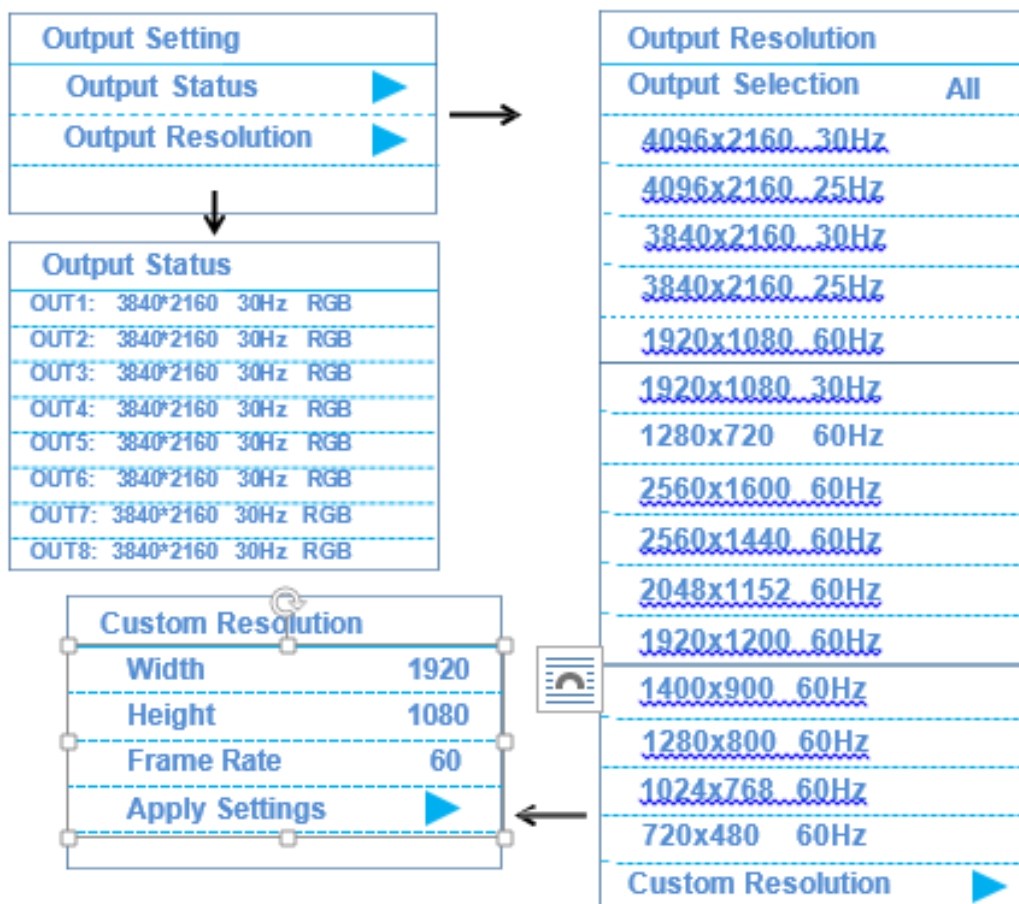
Output Setting
Output Status
Output Resolution

Output Status
OUT1: 3840*2160 30Hz RGB
OUT2: 3840*2160 30Hz RGB
OUT3: 3840*2160 30Hz RGB
OUT4: 3840*2160 30Hz RGB
OUT5: 3840*2160 30Hz RGB
OUT6: 3840*2160 30Hz RGB
OUT7: 3840*2160 30Hz RGB
OUT8: 3840*2160 30Hz RGB

Custom Resolution
Width 1920
Height 1080
Frame Rate 60
Apply Settings

Output Resolution
Output Selection All
4096x2160 30Hz
4096x2160 25Hz
3840x2160 30Hz
3840x2160 25Hz
1920x1080 60Hz
1920x1080 30Hz
1280x720 60Hz
2560x1600 60Hz
2560x1440 60Hz
2048x1152 60Hz
1920x1200 60Hz
1400x900 60Hz
1280x800 60Hz
1024x768 60Hz
720x480 60Hz
Custom Resolution